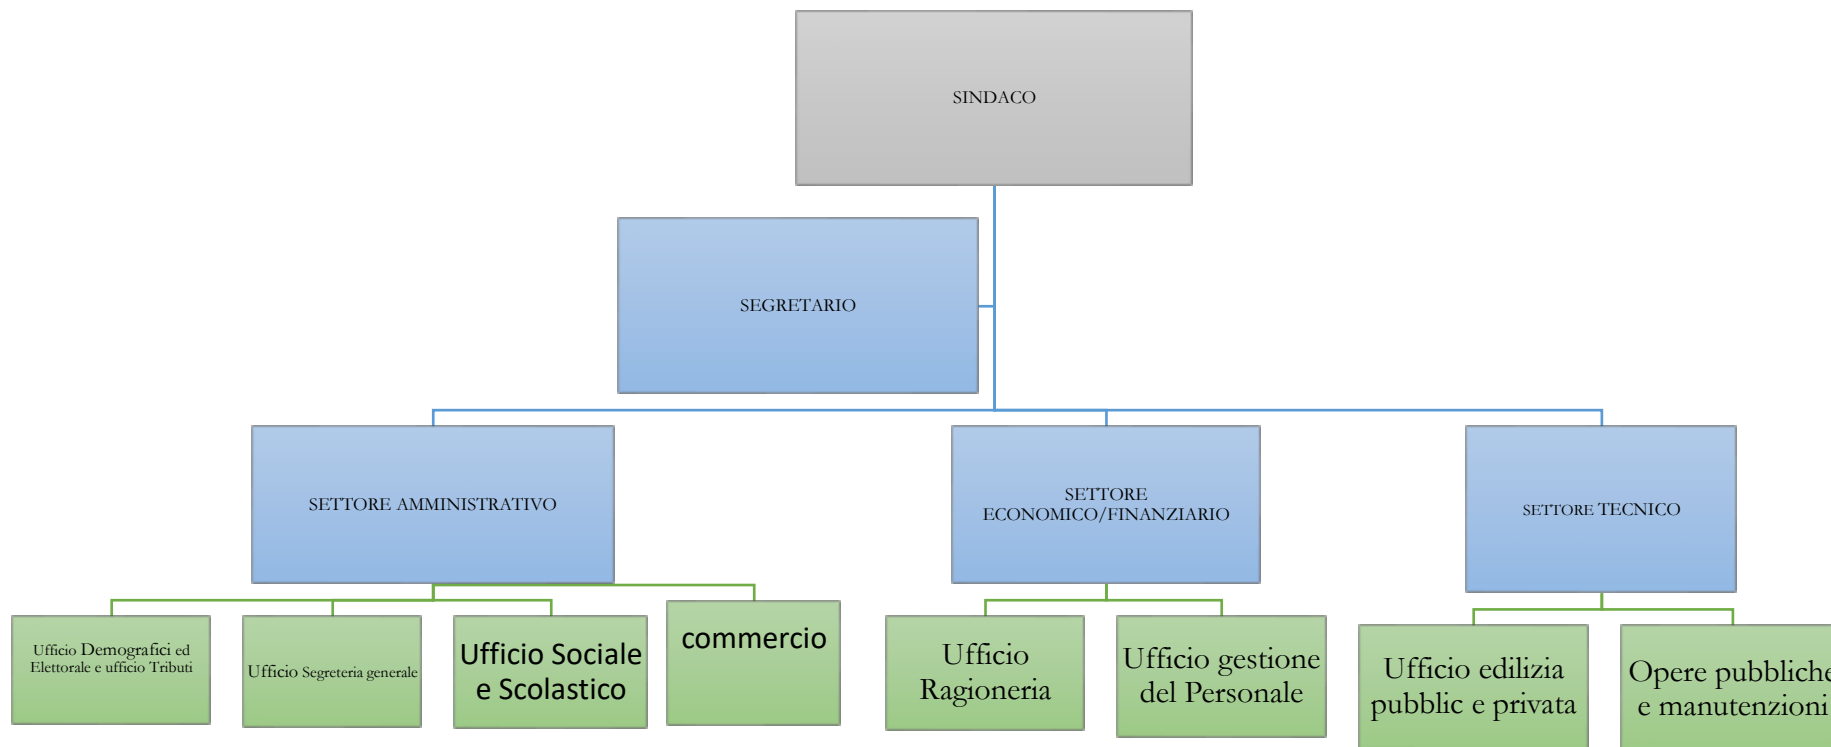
SINDACO

SEGRETARIO

SETTORE AMMINISTRATIVO

SETTORE ECONOMICO/FINANZIARIO

SETTORE TECNICO

Ufficio Demografici ed Elettorale e ufficio Tributi

Ufficio Segreteria generale

Ufficio Sociale e Scolastico

commercio

Ufficio Ragioneria

Ufficio gestione del Personale

Ufficio edilizia pubblic e privata

Opere pubbliche e manutenzioni